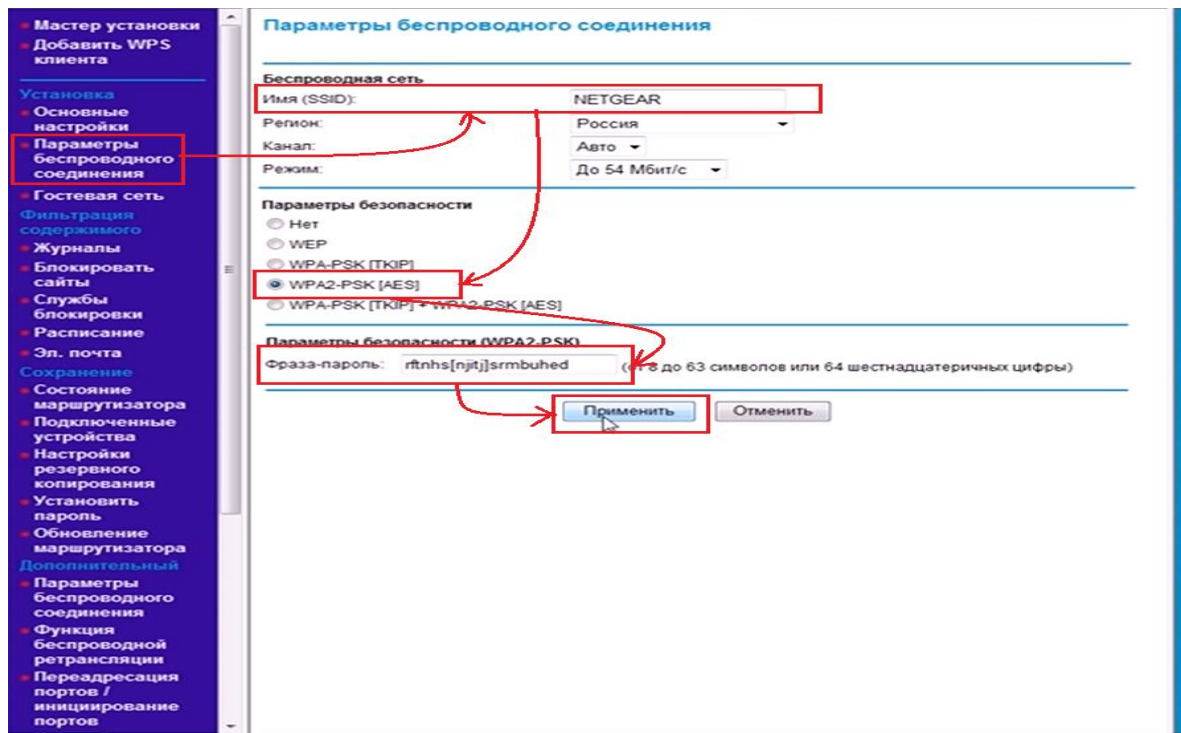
Мастер установки
Добавить WPS клиента

Установка
Основные настройки
Параметры беспроводного соединения
Гостевая сеть
Фильтрация содержимого
Журналы
Блокировать сайты
Службы блокировки
Расписание
Эл. почта
Сохранение
Состояние маршрутизатора
Подключенные устройства
Настройки резервного копирования
Установить пароль
Обновление маршрутизатора
Дополнительный
Параметры беспроводного соединения
Функция беспроводной ретрансляции
Переадресация портов / инициирование портов

Параметры беспроводного соединения

Беспроводная сеть
Имя (SSID): NETGEAR
Регион: Россия
Канал: Авто
Режим: До 54 Мбит/с

Параметры безопасности
Нет
WEP
WPA-PSK [TKIP]
WPA2-PSK [AES]
WPA-PSK [TKIP] + WPA2-PSK [AES]

Параметры безопасности (WPA2-PSK)
Фраза-пароль: rftnhs[njitj]srmbuhed (от 8 до 63 символов или 64 шестнадцатеричных цифры)

Применить Отменить